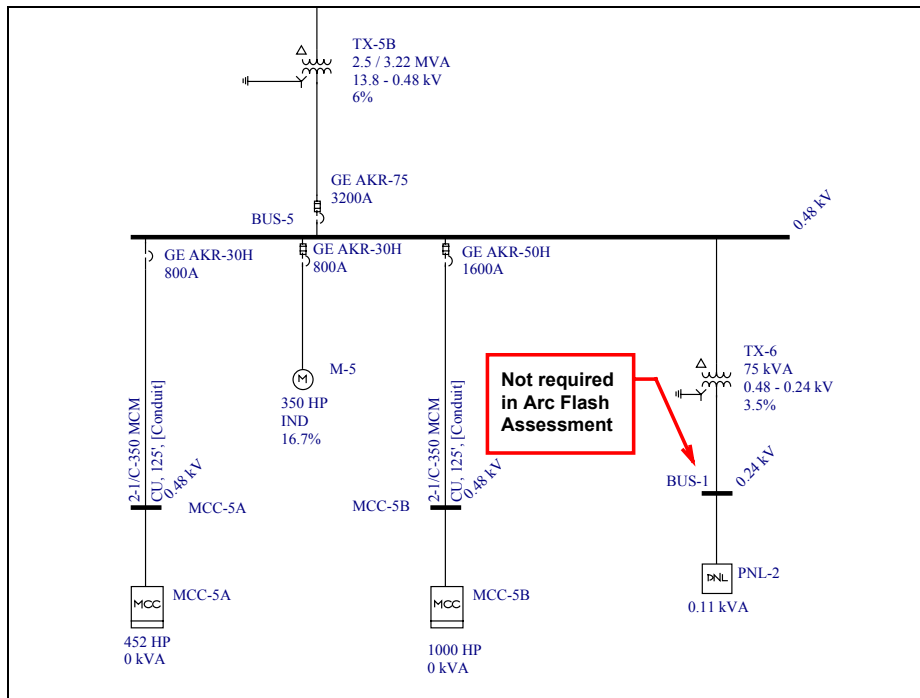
TX-5B
2.5 / 3.22 MVA
13.8 - 0.48 kV
6%

GE AKR-75
3200A

BUS-5

0.48 kV

GE AKR-30H
800A

GE AKR-30H
800A

GE AKR-50H
1600A

M-5
350 HP
IND
16.7%

TX-6
75 kVA
0.48 - 0.24 kV
3.5%

Not required in Arc Flash Assessment

2-1/C-350 MCM
CU, 125', [Conduit]
0.48 kV

MCC-5A

2-1/C-350 MCM
CU, 125', [Conduit]
0.48 kV

MCC-5B

BUS-1
0.24 kV

MCC
MCC-5A
452 HP
0 kVA

MCC
MCC-5B
1000 HP
0 kVA

PNL
PNL-2
0.11 kVA